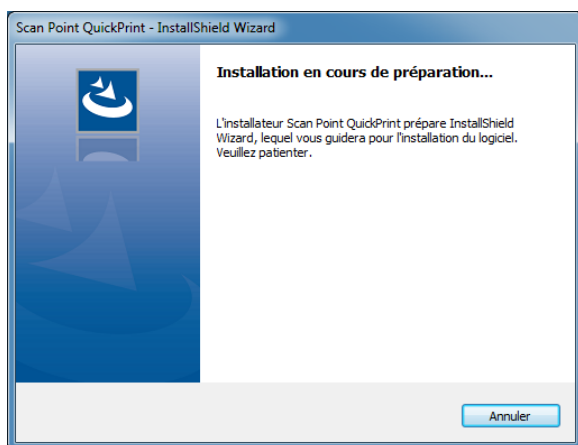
Scan Point QuickPrint - InstallShield Wizard

Installation en cours de préparation...

L'installateur Scan Point QuickPrint prépare InstallShield Wizard, lequel vous guidera pour l'installation du logiciel. Veuillez patienter.

Annuler